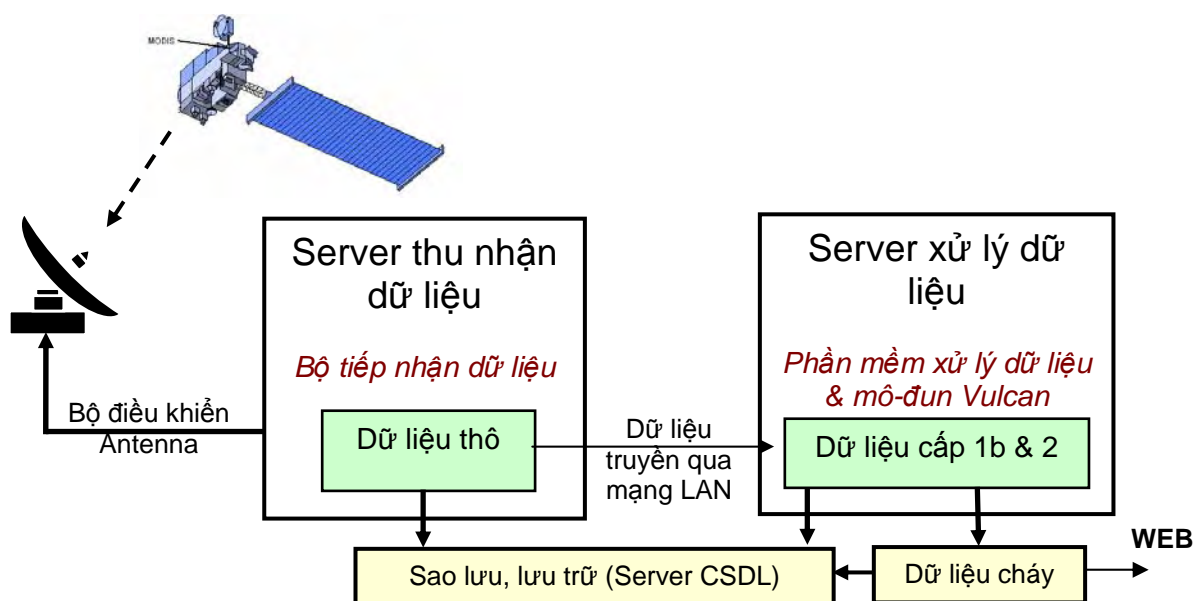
MODIS

Server thu nhận dữ liệu

Bộ tiếp nhận dữ liệu

Dữ liệu thô

Bộ điều khiển Antenna

Dữ liệu truyền qua mạng LAN

Server xử lý dữ liệu

Phần mềm xử lý dữ liệu & mô-đun Vulcan

Dữ liệu cấp 1b & 2

Sao lưu, lưu trữ (Server CSDL)

Dữ liệu cháy

WEB